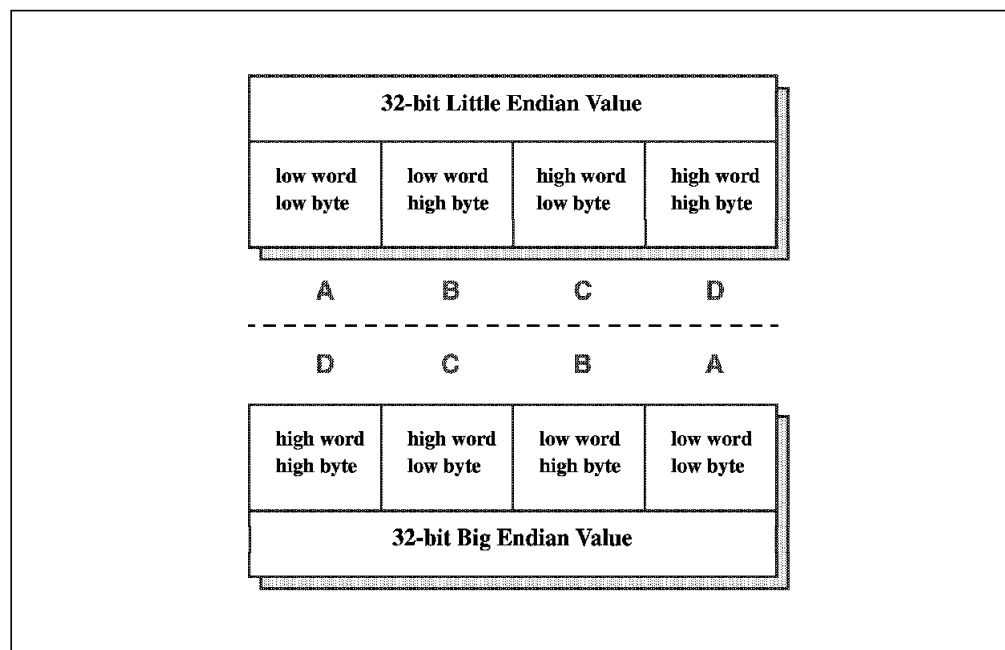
32-bit Little Endian Value

| low word low byte | low word high byte | high word low byte | high word high byte |
|---|---|---|---|

A B C D

D C B A

| high word high byte | high word low byte | low word high byte | low word low byte |
|---|---|---|---|

32-bit Big Endian Value